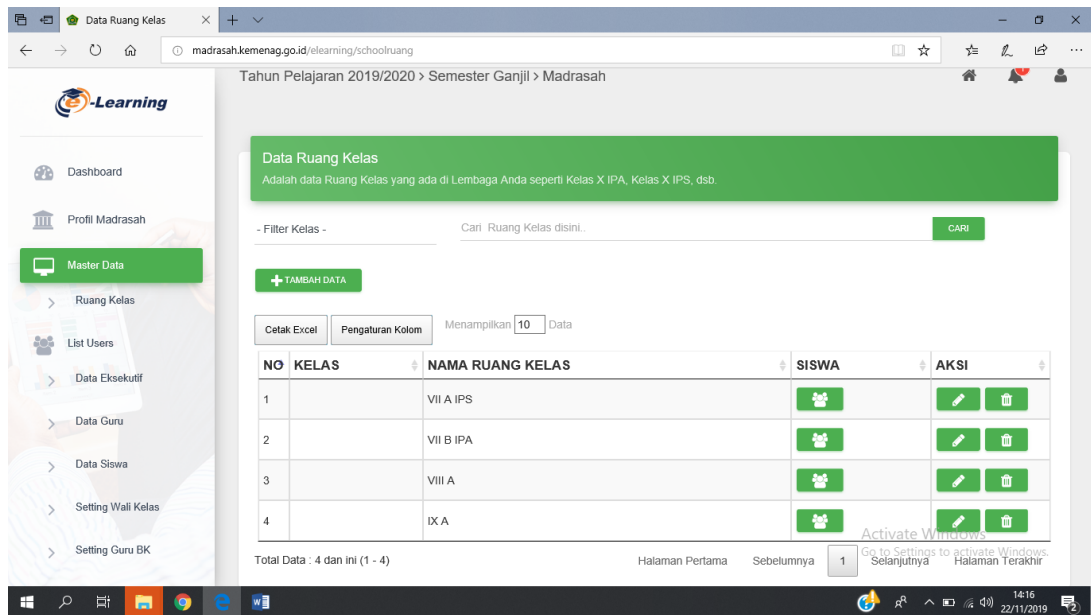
Data Ruang Kelas

madrasah.kemenag.go.id/elearning/schoolruang

e-Learning

Tahun Pelajaran 2019/2020 > Semester Ganjil > Madrasah

Dashboard

Profil Madrasah

Master Data

Ruang Kelas

List Users

Data Eksekutif

Data Guru

Data Siswa

Setting Wali Kelas

Setting Guru BK

Data Ruang Kelas

Adalah data Ruang Kelas yang ada di Lembaga Anda seperti Kelas X IPA, Kelas X IPS, dsb.

- Filter Kelas -

Cari Ruang Kelas disini..

CARI

TAMBAH DATA

Cetak Excel

Pengaturan Kolom

Menampilkan 10 Data

| NO | KELAS | NAMA RUANG KELAS | SISWA | AKSI |
|---|---|---|---|---|
| 1 | | VII A IPS | | |
| 2 | | VII B IPA | | |
| 3 | | VIII A | | |
| 4 | | IX A | | |

Total Data : 4 dan ini (1 - 4)

Halaman Pertama Sebelumnya 1 Selanjutnya Halaman Terakhir

Activate Windows
Go to Settings to activate Windows.

14:16
22/11/2019